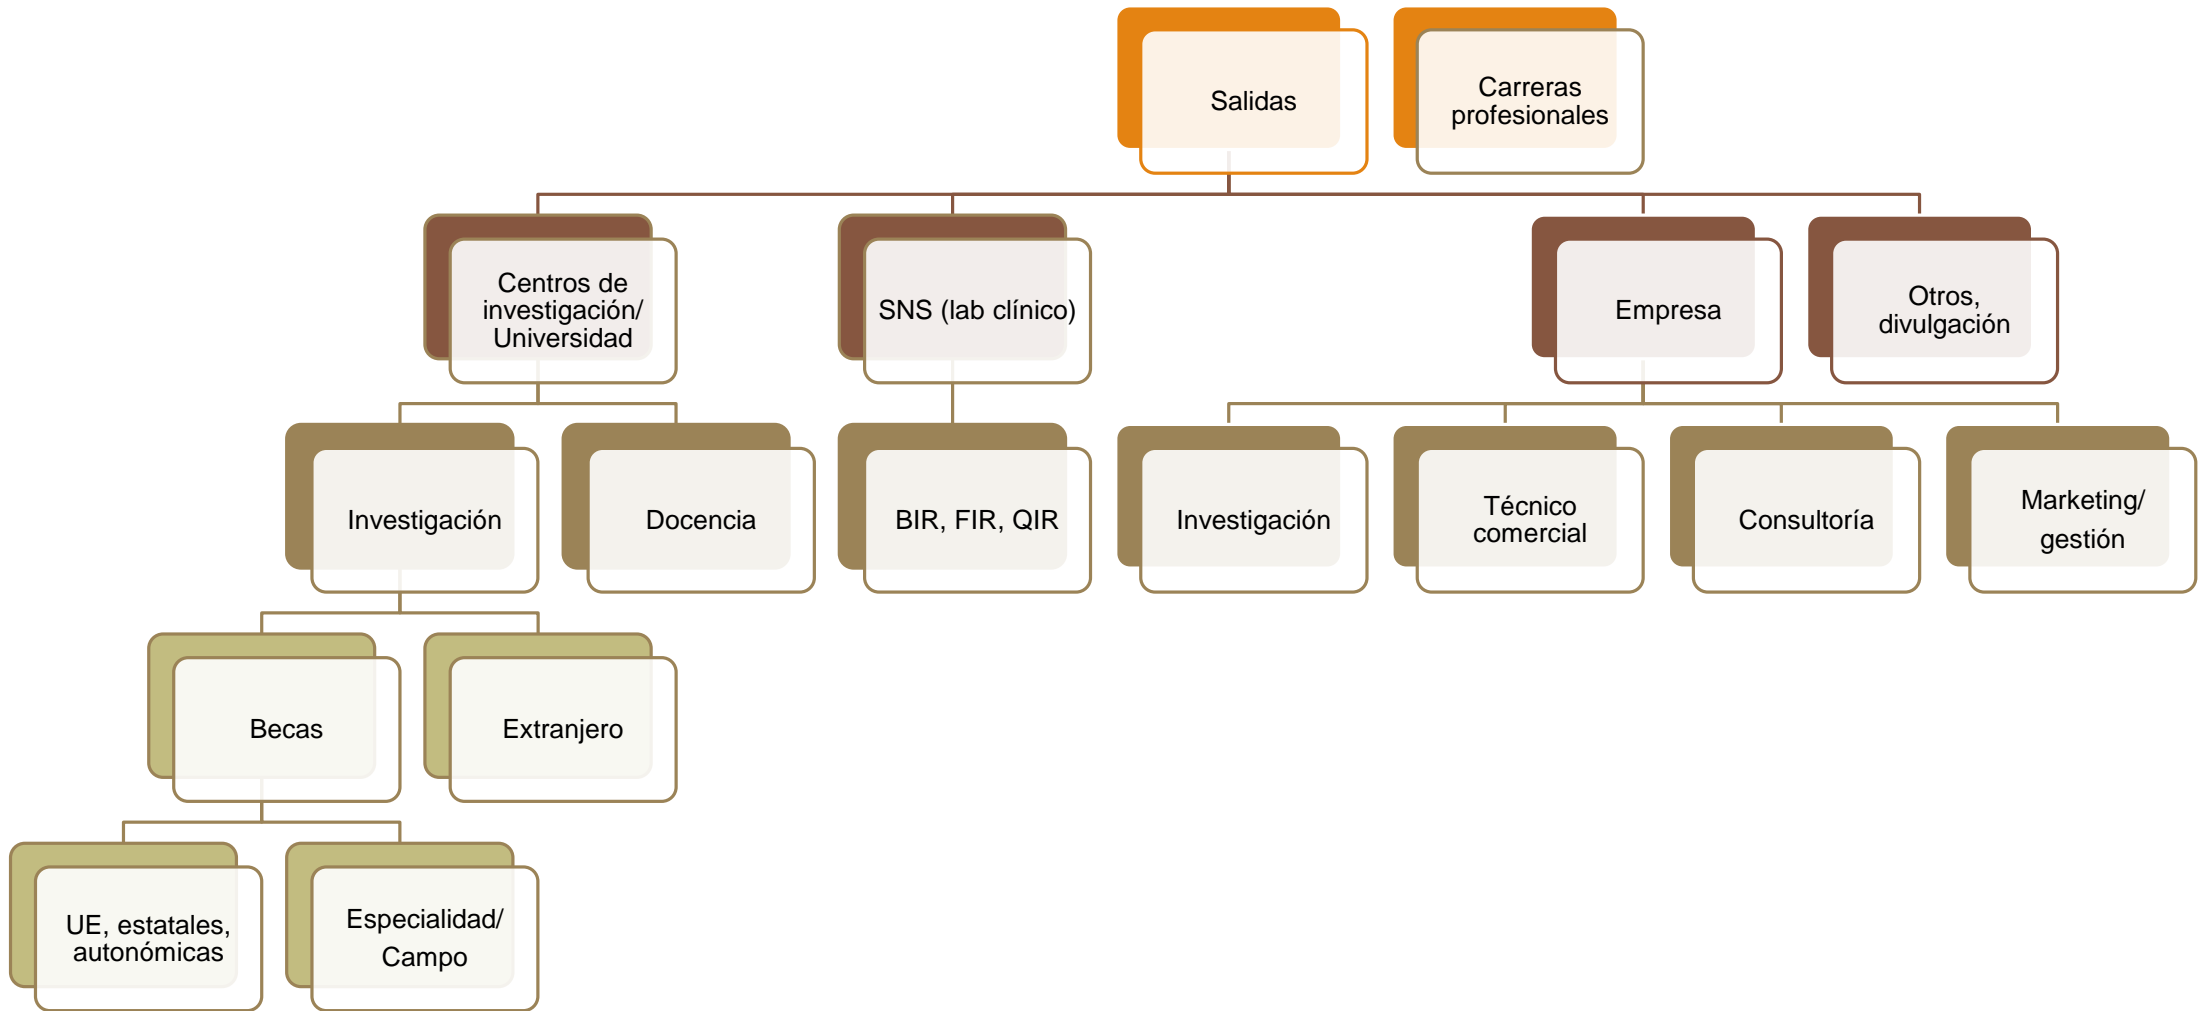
Salidas

Carreras profesionales

Centros de investigación/ Universidad

SNS (lab clínico)

Empresa

Otros, divulgación

Investigación

Docencia

BIR, FIR, QIR

Investigación

Técnico comercial

Consultoría

Marketing/ gestión

Becas

Extranjero

UE, estatales, autonómicas

Especialidad/ Campo